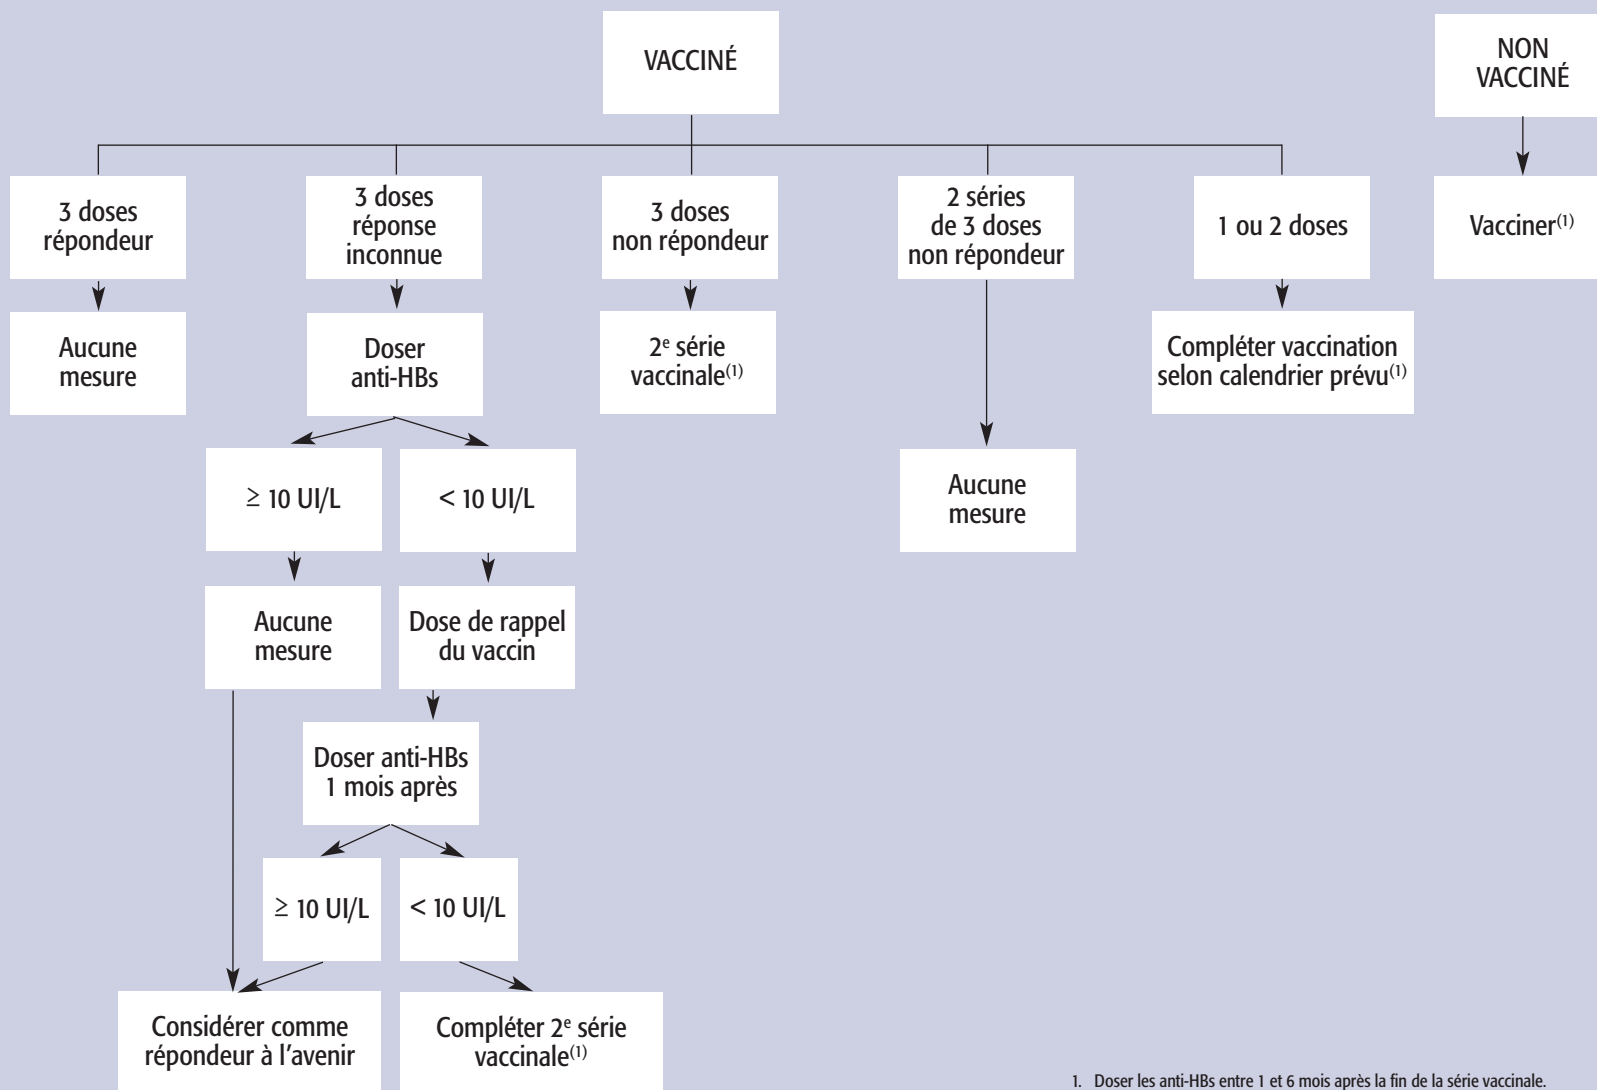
VACCINÉ

NON VACCINÉ

3 doses répondeur

3 doses réponse inconnue

3 doses non répondeur

2 séries de 3 doses non répondeur

1 ou 2 doses

Vacciner$^{(1)}$

Aucune mesure

Doser anti-HBs

2$^{e}$ série vaccinale$^{(1)}$

Compléter vaccination selon calendrier prévu$^{(1)}$

$\geq$ 10 UI/L

< 10 UI/L

Aucune mesure

Aucune mesure

Dose de rappel du vaccin

Doser anti-HBs 1 mois après

$\geq$ 10 UI/L

< 10 UI/L

Considérer comme répondeur à l'avenir

Compléter 2$^{e}$ série vaccinale$^{(1)}$

1. Doser les anti-HBs entre 1 et 6 mois après la fin de la série vaccinale.